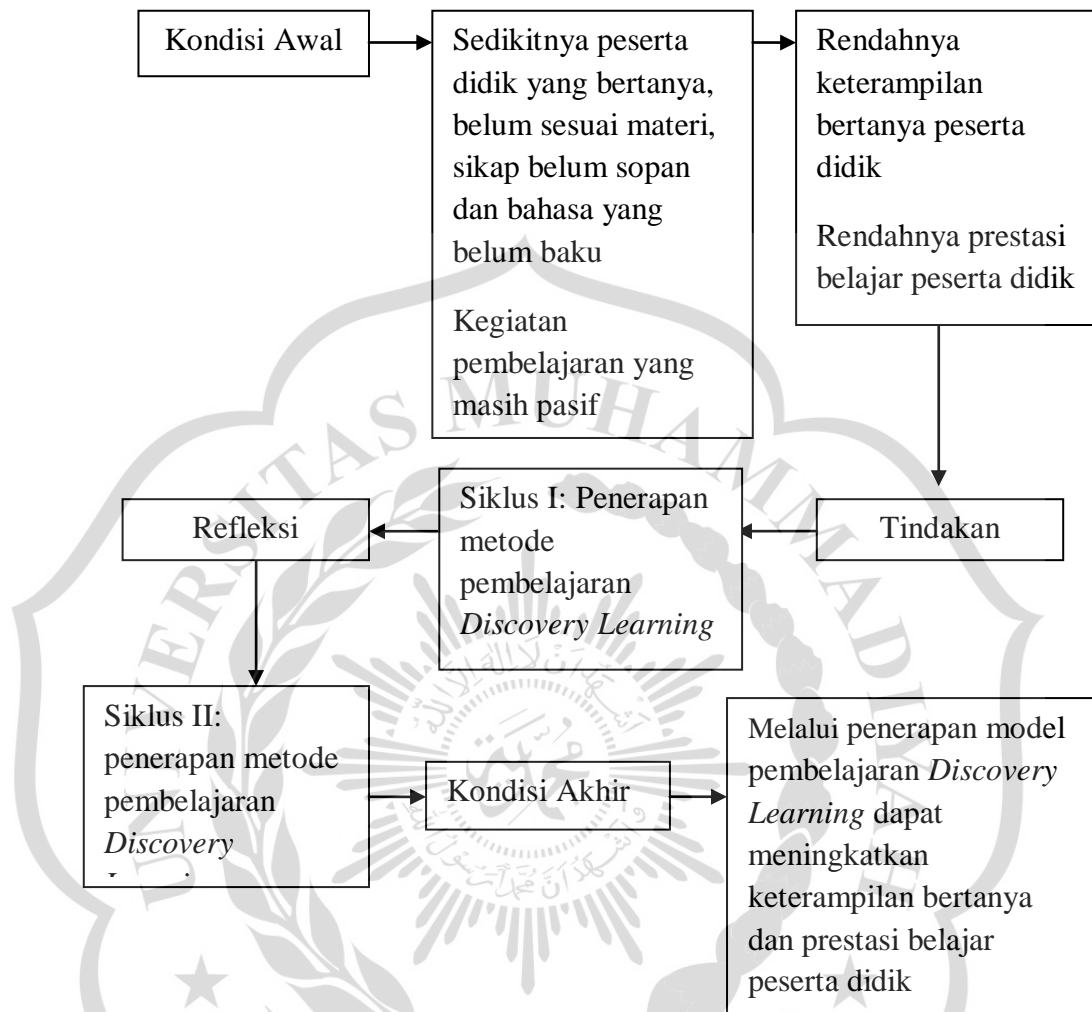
Kondisi Awal

Sedikitnya peserta didik yang bertanya, belum sesuai materi, sikap belum sopan dan bahasa yang belum baku

Kegiatan pembelajaran yang masih pasif

Rendahnya keterampilan bertanya peserta didik

Rendahnya prestasi belajar peserta didik

Tindakan

Siklus I: Penerapan metode pembelajaran *Discovery Learning*

Refleksi

Siklus II: penerapan metode pembelajaran *Discovery* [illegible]

Kondisi Akhir

Melalui penerapan model pembelajaran *Discovery Learning* dapat meningkatkan keterampilan bertanya dan prestasi belajar peserta didik